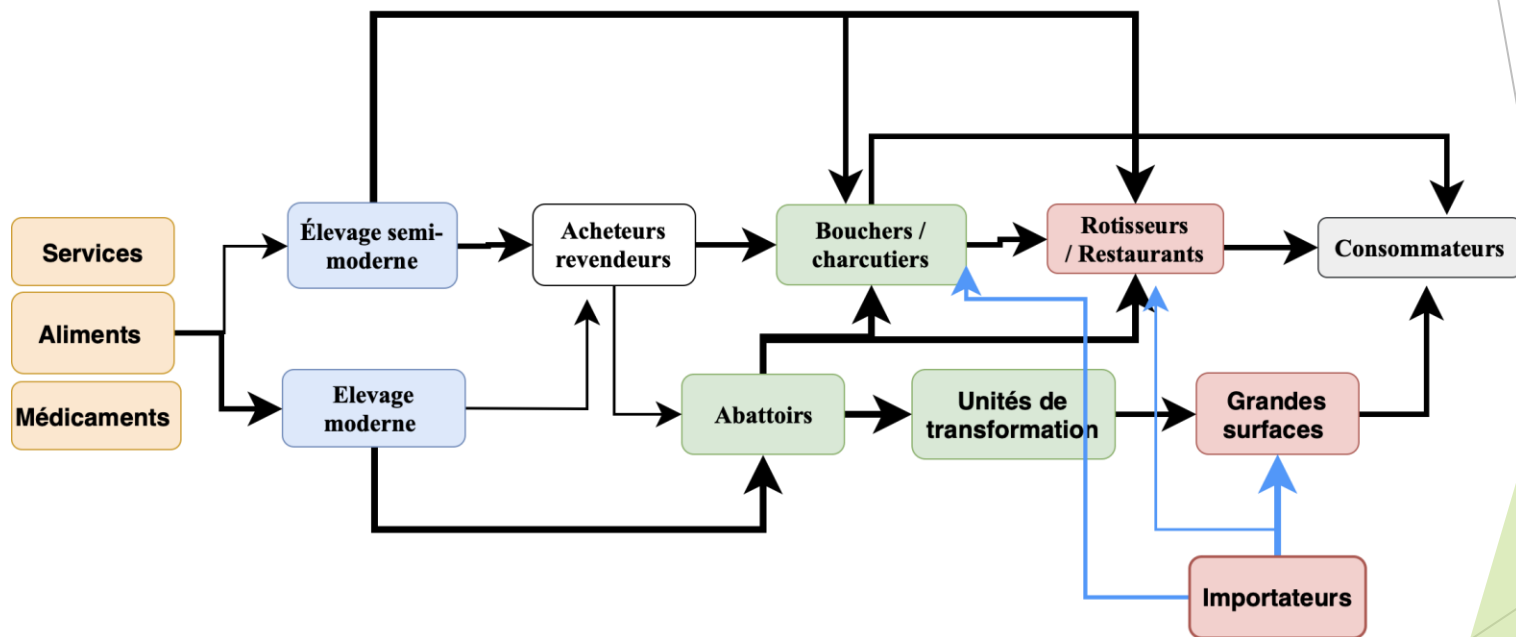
Services

Aliments

Médicaments

Élevage semi-moderne

Elevage moderne

Acheteurs revendeurs

Abattoirs

Bouchers / charcutiers

Unités de transformation

Rotisseurs / Restaurants

Grandes surfaces

Consommateurs

Importateurs